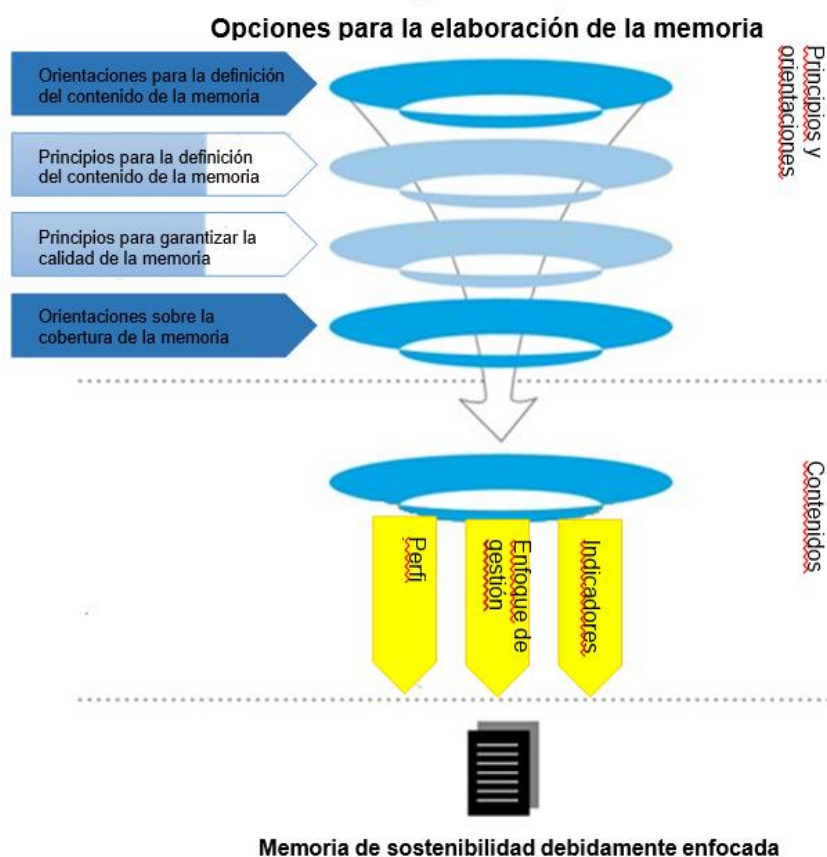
Opciones para la elaboración de la memoria

Orientaciones para la definición del contenido de la memoria

Principios para la definición del contenido de la memoria

Principios para garantizar la calidad de la memoria

Orientaciones sobre la cobertura de la memoria

Principios y orientaciones

Contenidos

Perfi

Enfoque de gestión

Indicadores

Memoria de sostenibilidad debidamente enfocada